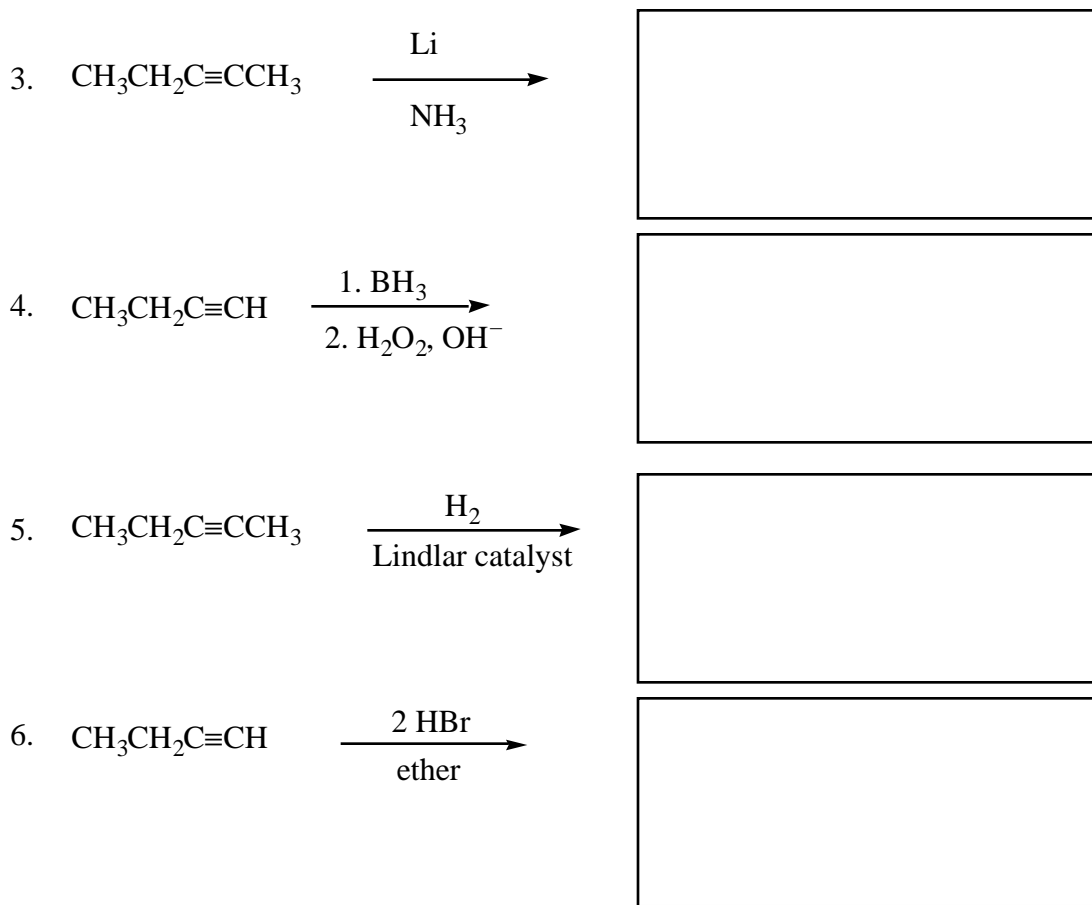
3. $CH_3CH_2C{\equiv}CCH_3$ $\xrightarrow[NH_3]{Li}$

4. $CH_3CH_2C{\equiv}CH$ $\xrightarrow[2.\ H_2O_2,\ OH^-]{1.\ BH_3}$

5. $CH_3CH_2C{\equiv}CCH_3$ $\xrightarrow[\text{Lindlar catalyst}]{H_2}$

6. $CH_3CH_2C{\equiv}CH$ $\xrightarrow[\text{ether}]{2\ HBr}$